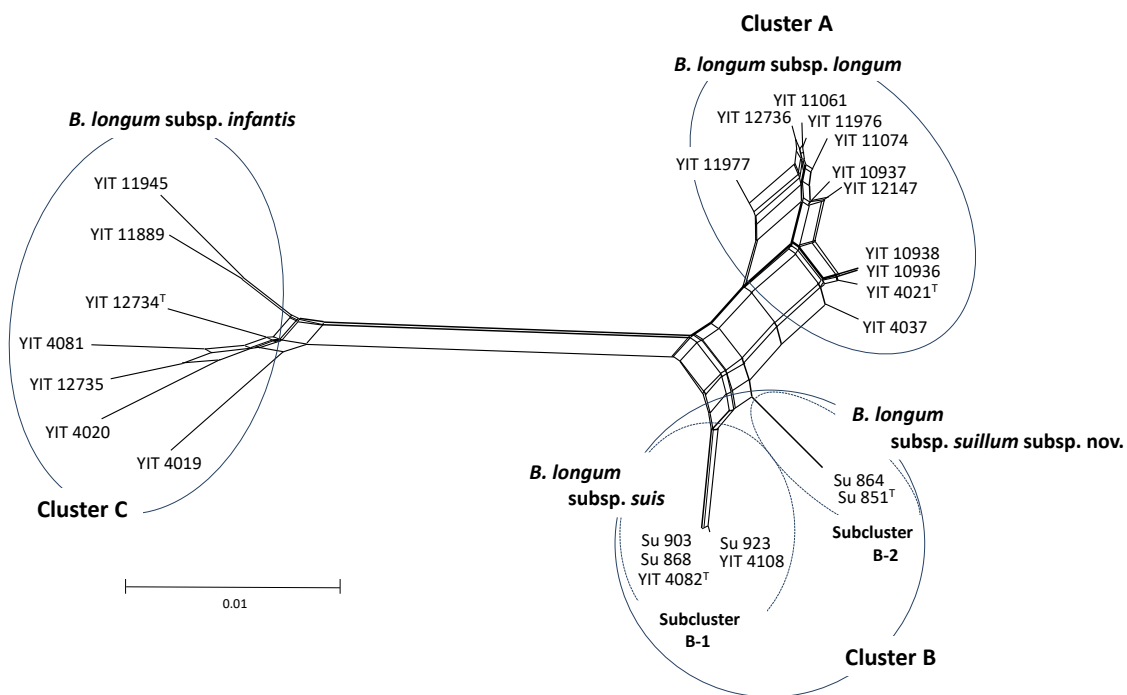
Cluster A

B. longum subsp. longum

YIT 11061
YIT 12736
YIT 11976
YIT 11074
YIT 11977
YIT 10937
YIT 12147
YIT 10938
YIT 10936
YIT 4021$^T$
YIT 4037

B. longum subsp. infantis

YIT 11945
YIT 11889
YIT 12734$^T$
YIT 4081
YIT 12735
YIT 4020
YIT 4019

Cluster C

0.01

B. longum subsp. suillum subsp. nov.

Su 864
Su 851$^T$

Subcluster B-2

B. longum subsp. suis

Su 903
Su 868
YIT 4082$^T$
Su 923
YIT 4108

Subcluster B-1

Cluster B